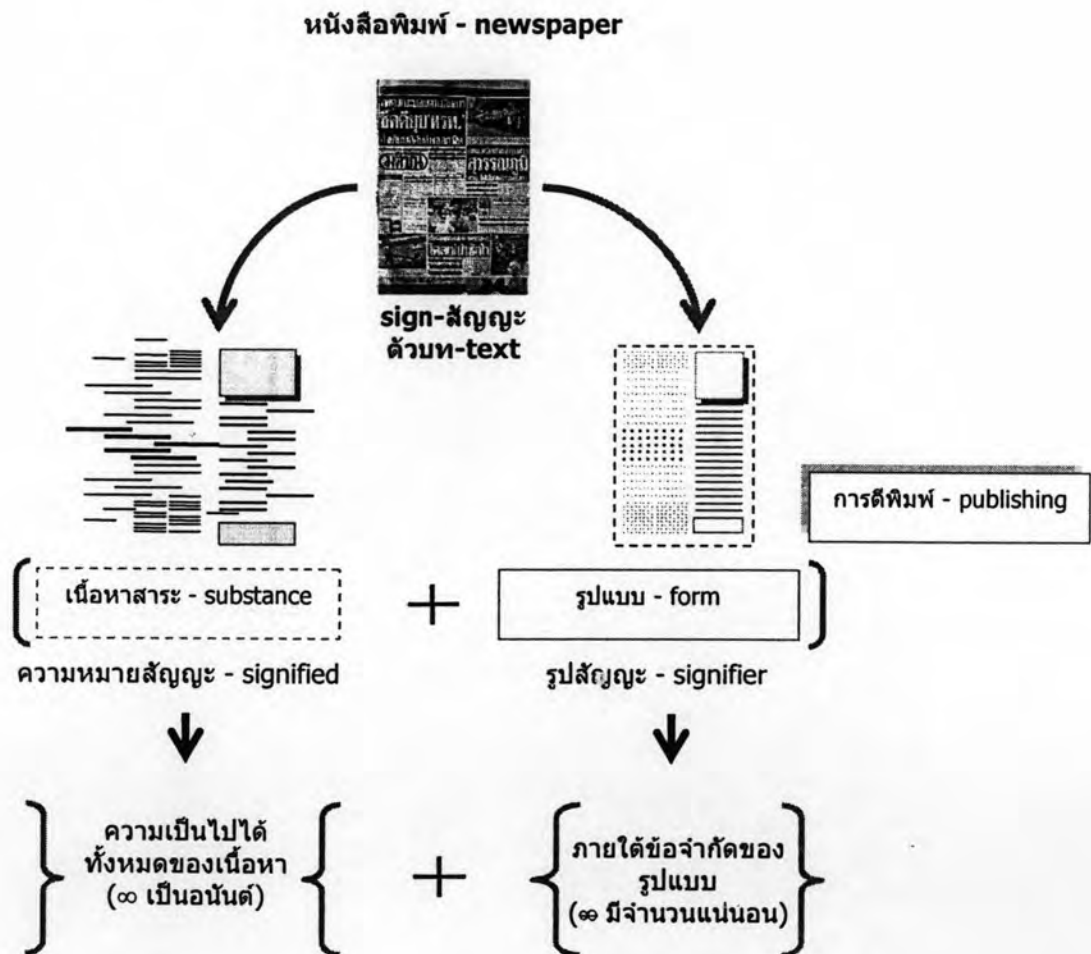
หนังสือพิมพ์ - newspaper

sign-สัญญะ
ตัวบท-text

การตีพิมพ์ - publishing

เนื้อหาสาระ - substance

+

รูปแบบ - form

ความหมายสัญญะ - signified

รูปสัญญะ - signifier

ความเป็นไปได้ทั้งหมดของเนื้อหา (∞ เป็นอนันต์)

+

ภายใต้ข้อจำกัดของรูปแบบ (∞ มีจำนวนแน่นอน)